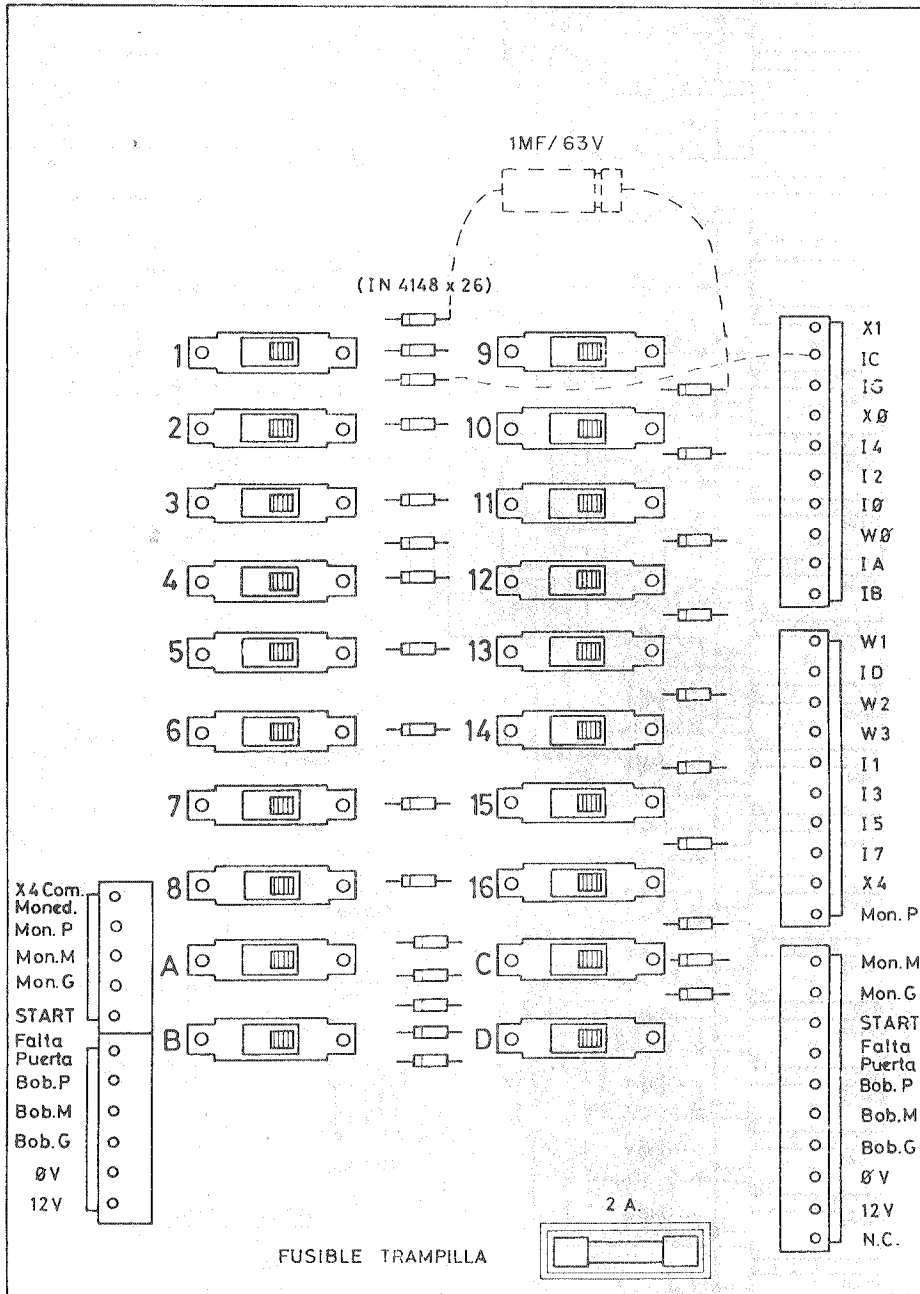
1MF/63V

(IN 4148 x 26)

1
9
2
10
3
11
4
12
5
13
6
14
7
15
8
16
A
C
B
D

X1
IC
IG
XØ
I4
I2
IØ
WØ
IA
IB

W1
ID
W2
W3
I1
I3
I5
I7
X4
Mon. P

Mon.M
Mon.G
START
Falta Puerta
Bob. P
Bob.M
Bob.G
ØV
12V
N.C.

X4 Com. Moned.
Mon. P
Mon.M
Mon.G
START
Falta Puerta
Bob.P
Bob.M
Bob.G
ØV
12V

2 A.

FUSIBLE TRAMPILLA